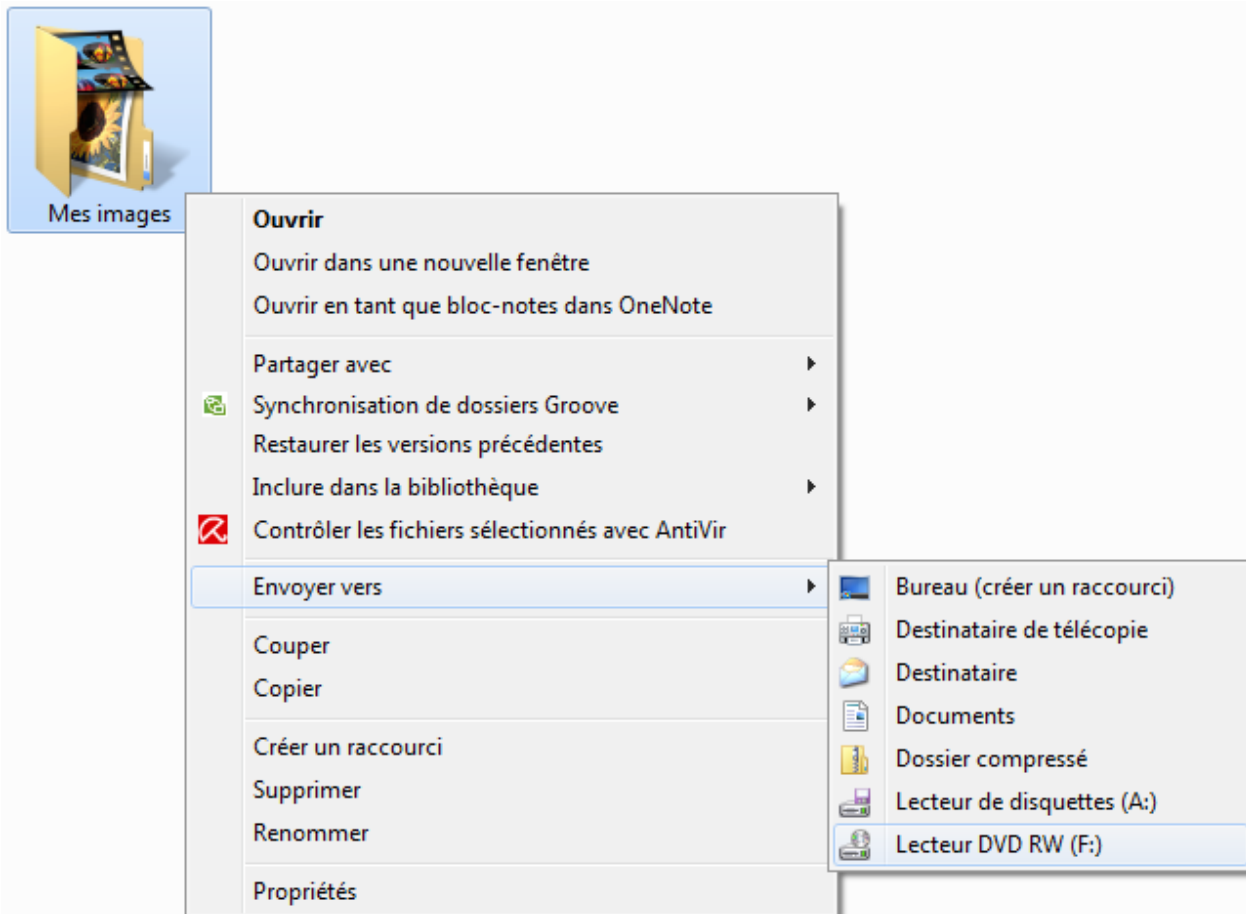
Mes images

**Ouvrir**
Ouvrir dans une nouvelle fenêtre
Ouvrir en tant que bloc-notes dans OneNote

Partager avec
Synchronisation de dossiers Groove
Restaurer les versions précédentes
Inclure dans la bibliothèque
Contrôler les fichiers sélectionnés avec AntiVir

Envoyer vers

Couper
Copier

Créer un raccourci
Supprimer
Renommer

Propriétés

Bureau (créer un raccourci)
Destinataire de télécopie
Destinataire
Documents
Dossier compressé
Lecteur de disquettes (A:)
Lecteur DVD RW (F:)